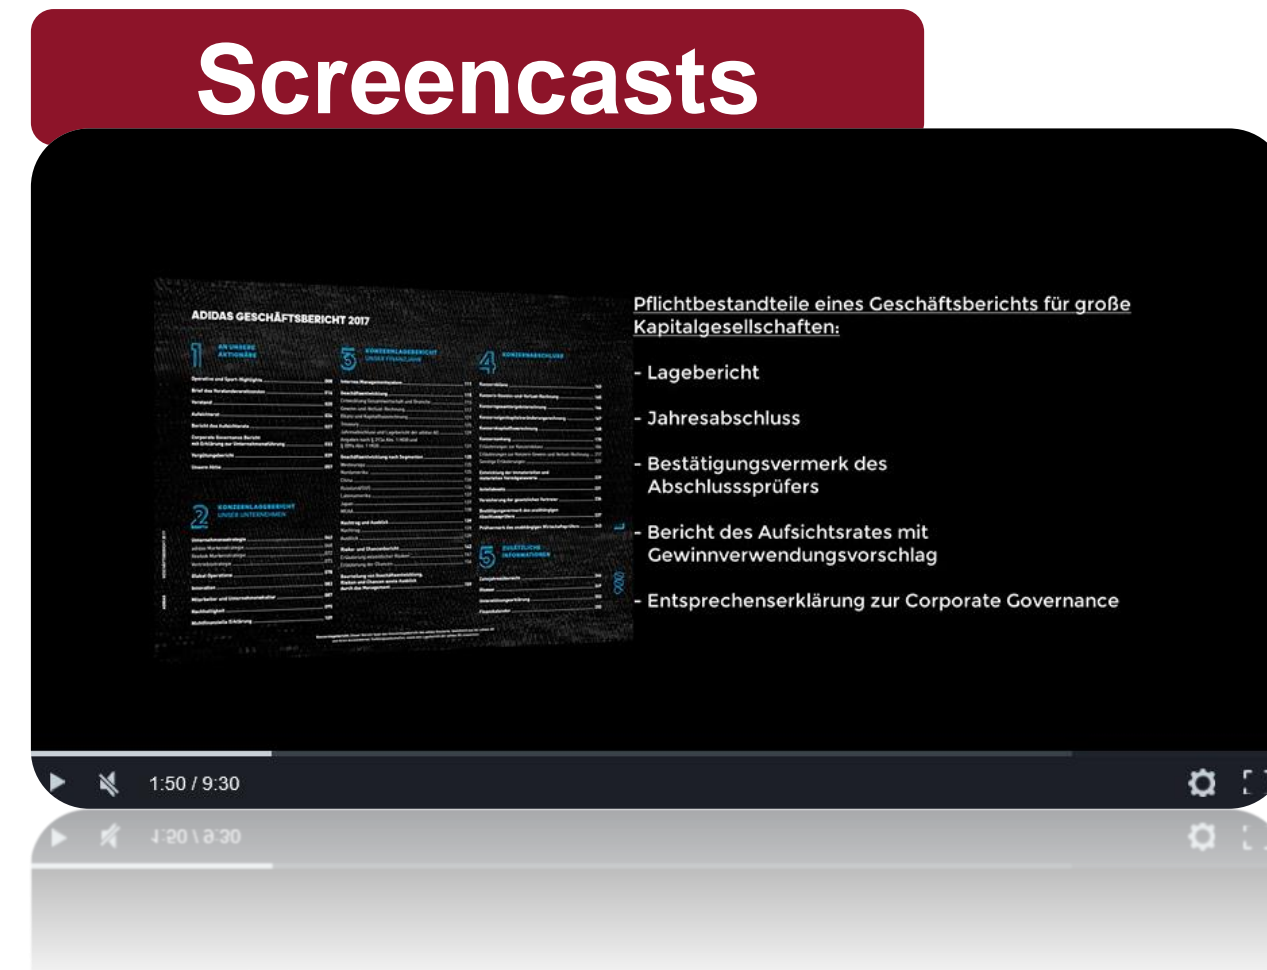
Screencasts

ADIDAS GESCHÄFTSBERICHT 2017

1 AN UNSERE AKTIONÄRE

2 KONZERNLAGEBERICHT UNSER UNTERNEHMEN

3 KONZERNLAGEBERICHT UNSER FINANZJAHR

4 KONZERNABSCHLUSS

5 ZUSÄTZLICHE INFORMATIONEN

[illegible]

Pflichtbestandteile eines Geschäftsberichts für große Kapitalgesellschaften:

- Lagebericht

- Jahresabschluss

- Bestätigungsvermerk des Abschlusssprüfers

- Bericht des Aufsichtsrates mit Gewinnverwendungsvorschlag

- Entsprechenserklärung zur Corporate Governance

1:50 / 9:30